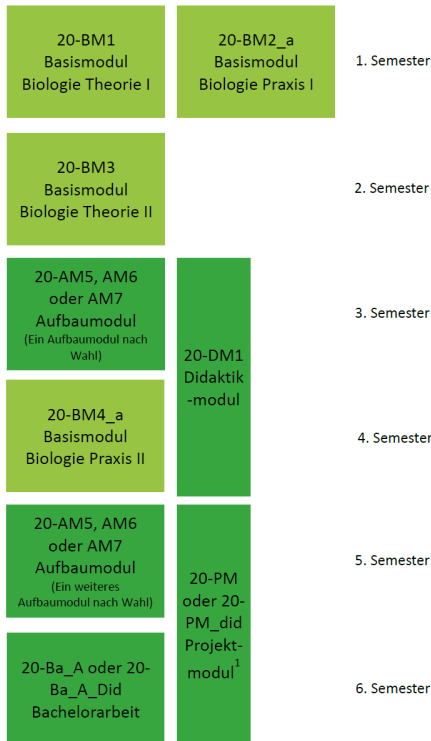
20-BM1
Basismodul
Biologie Theorie I

20-BM2_a
Basismodul
Biologie Praxis I

1. Semester

20-BM3
Basismodul
Biologie Theorie II

2. Semester

20-AM5, AM6
oder AM7
Aufbaumodul
(Ein Aufbaumodul nach Wahl)

20-DM1
Didaktik-modul

3. Semester

20-BM4_a
Basismodul
Biologie Praxis II

4. Semester

20-AM5, AM6
oder AM7
Aufbaumodul
(Ein weiteres Aufbaumodul nach Wahl)

20-PM
oder 20-PM_did
Projekt-modul$^{1}$

5. Semester

20-Ba_A oder 20-Ba_A_Did
Bachelorarbeit

6. Semester